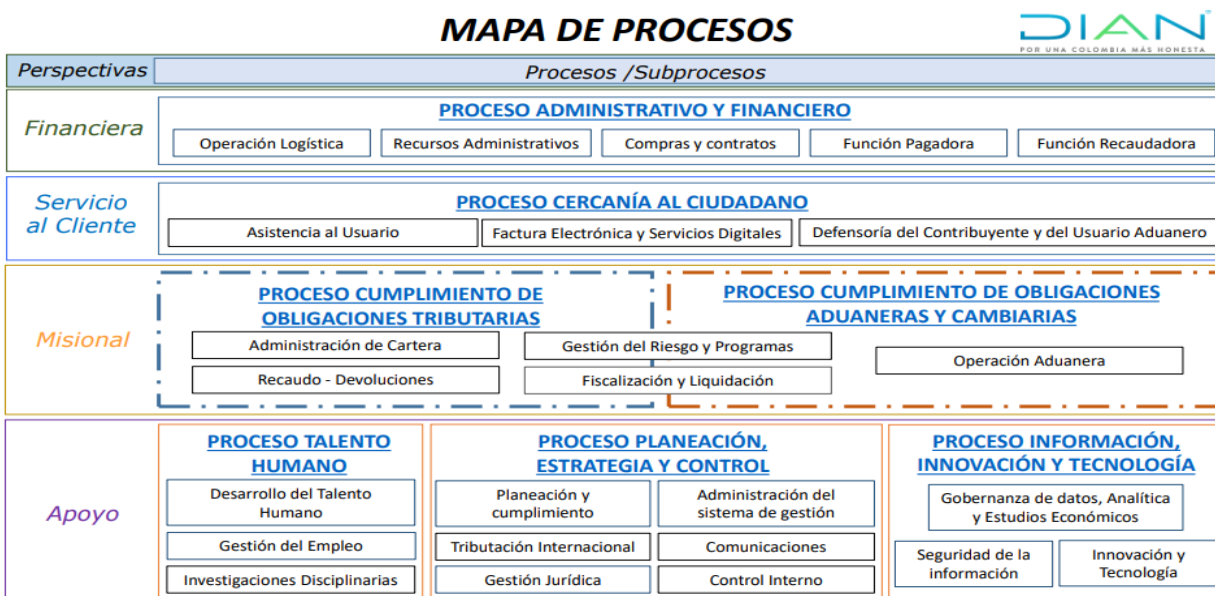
MAPA DE PROCESOS

DIAN
POR UNA COLOMBIA MÁS HONESTA

Perspectivas

Procesos /Subprocesos

Financiera

PROCESO ADMINISTRATIVO Y FINANCIERO

Operación Logística

Recursos Administrativos

Compras y contratos

Función Pagadora

Función Recaudadora

Servicio al Cliente

PROCESO CERCANÍA AL CIUDADANO

Asistencia al Usuario

Factura Electrónica y Servicios Digitales

Defensoría del Contribuyente y del Usuario Aduanero

Misional

PROCESO CUMPLIMIENTO DE OBLIGACIONES TRIBUTARIAS

Administración de Cartera

Recaudo - Devoluciones

Gestión del Riesgo y Programas

Fiscalización y Liquidación

PROCESO CUMPLIMIENTO DE OBLIGACIONES ADUANERAS Y CAMBIARIAS

Operación Aduanera

Apoyo

PROCESO TALENTO HUMANO

Desarrollo del Talento Humano

Gestión del Empleo

Investigaciones Disciplinarias

PROCESO PLANEACIÓN, ESTRATEGIA Y CONTROL

Planeación y cumplimiento

Administración del sistema de gestión

Tributación Internacional

Comunicaciones

Gestión Jurídica

Control Interno

PROCESO INFORMACIÓN, INNOVACIÓN Y TECNOLOGÍA

Gobernanza de datos, Analítica y Estudios Económicos

Seguridad de la información

Innovación y Tecnología